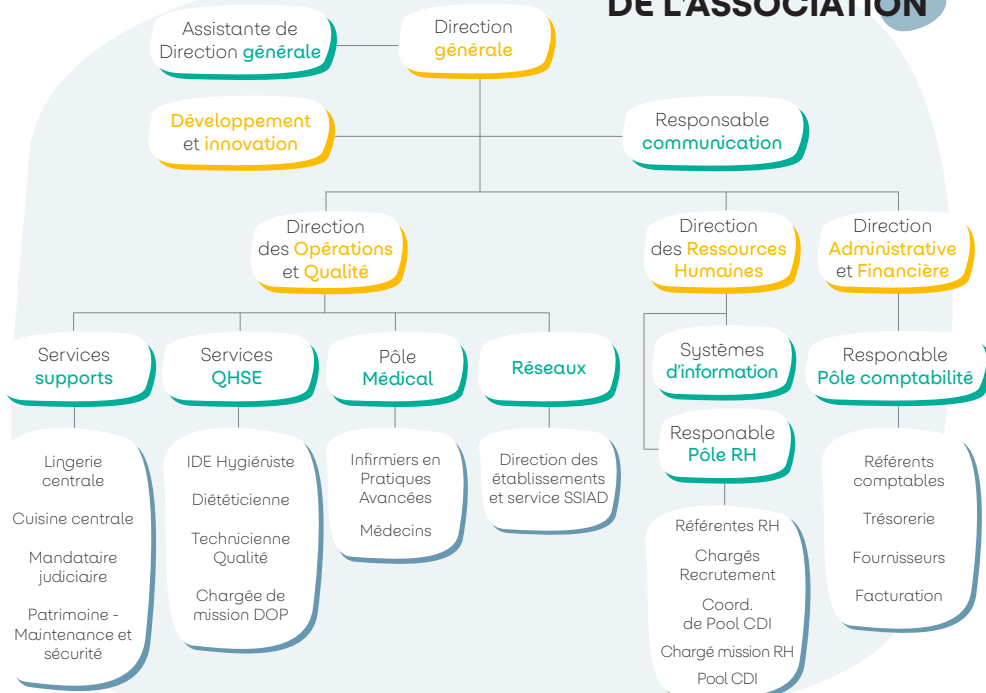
DE L'ASSOCIATION

Assistante de Direction générale

Direction générale

Développement et innovation

Responsable communication

Direction des Opérations et Qualité

Direction des Ressources Humaines

Direction Administrative et Financière

Services supports

Lingerie centrale

Cuisine centrale

Mandataire judiciaire

Patrimoine - Maintenance et sécurité

Services QHSE

IDE Hygiéniste

Diététicienne

Technicienne Qualité

Chargée de mission DOP

Pôle Médical

Infirmiers en Pratiques Avancées

Médecins

Réseaux

Direction des établissements et service SSIAD

Systèmes d'information

Responable Pôle RH

Référentes RH

Chargés Recrutement

Coord. de Pool CDI

Chargé mission RH

Pool CDI

Responable Pôle comptabilité

Référents comptables

Trésorerie

Fournisseurs

Facturation